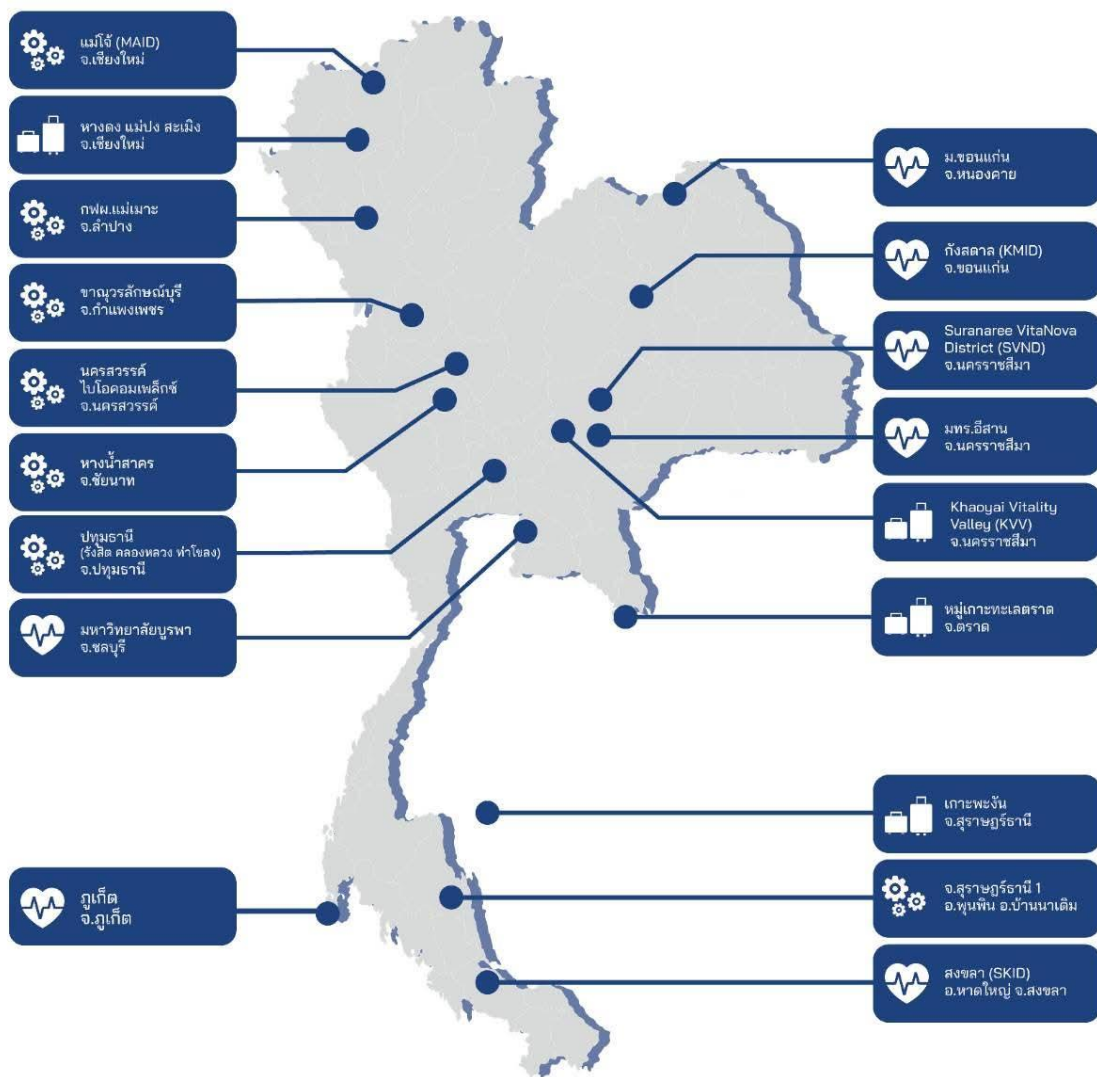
แม่โจ้ (MAID)
จ.เชียงใหม่

หางดง แม่ปง สะเมิง
จ.เชียงใหม่

กฟผ.แม่เมาะ
จ.ลำปาง

ขาณุวรลักษณ์บุรี
จ.กำแพงเพชร

นครสวรรค์
ไบโอคอมเพล็กซ์
จ.นครสวรรค์

หางน้ำสาคร
จ.ชัยนาท

ปทุมธานี
(รังสิต คลองหลวง ท่าโขลง)
จ.ปทุมธานี

มหาวิทยาลัยบูรพา
จ.ชลบุรี

ภูเก็ต
จ.ภูเก็ต

ม.ขอนแก่น
จ.หนองคาย

กังสดาล (KMID)
จ.ขอนแก่น

Suranaree VitaNova District (SVND)
จ.นครราชสีมา

มทร.อีสาน
จ.นครราชสีมา

Khaoyai Vitality Valley (KVV)
จ.นครราชสีมา

หมู่เกาะทะเลตราด
จ.ตราด

เกาะพะงัน
จ.สุราษฎร์ธานี

จ.สุราษฎร์ธานี 1
อ.พุนพิน อ.บ้านนาเดิม

สงขลา (SKID)
อ.หาดใหญ่ จ.สงขลา